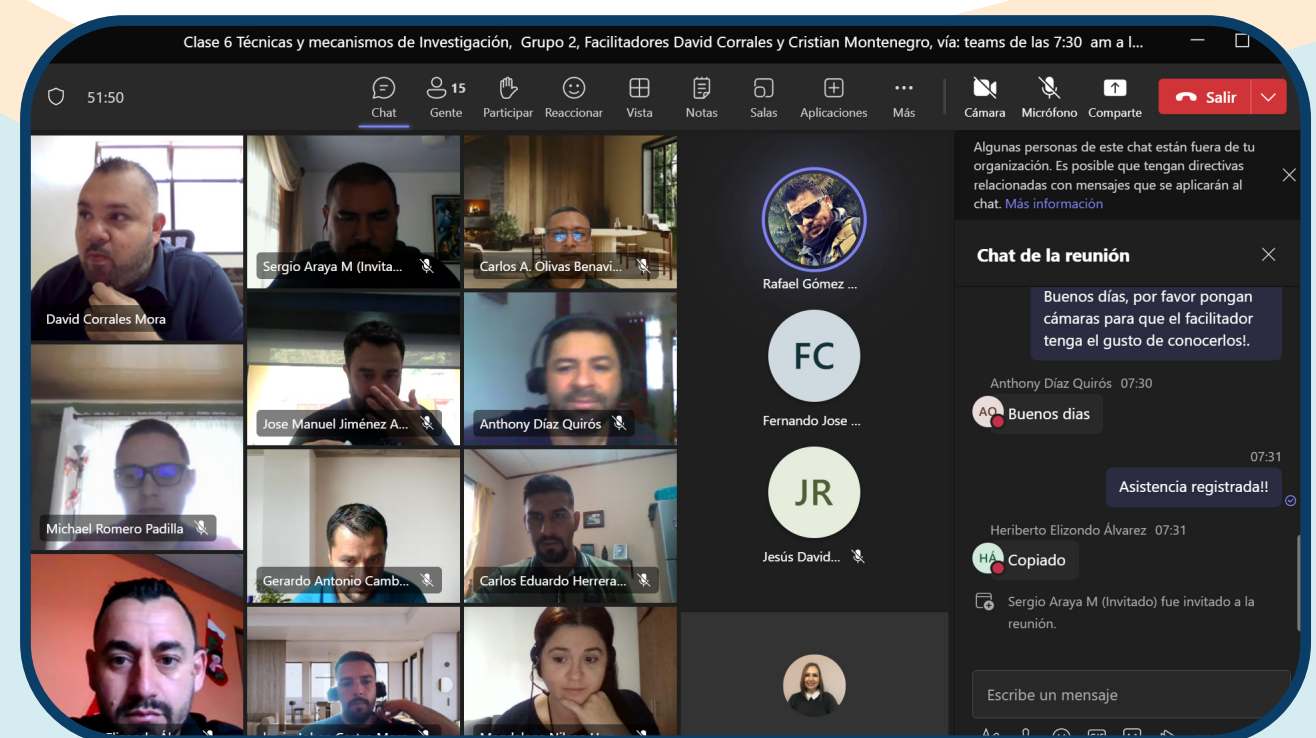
Clase 6 Técnicas y mecanismos de Investigación, Grupo 2, Facilitadores David Corrales y Cristian Montenegro, vía: teams de las 7:30 am a l...

51:50

Chat
15
Gente
Participar
Reaccionar
Vista
Notas
Salas
Aplicaciones
Más
Cámara
Micrófono
Comparte
Salir

David Corrales Mora
Sergio Araya M (Invita...
Carlos A. Olivas Benavi...
Jose Manuel Jiménez A...
Anthony Díaz Quirós
Michael Romero Padilla
Gerardo Antonio Camb...
Carlos Eduardo Herrera...

Rafael Gómez ...
FC
Fernando Jose ...
JR
Jesús David...

Algunas personas de este chat están fuera de tu organización. Es posible que tengan directivas relacionadas con mensajes que se aplicarán al chat. Más información

Chat de la reunión

Buenos días, por favor pongan cámaras para que el facilitador tenga el gusto de conocerlos!.

Anthony Díaz Quirós 07:30
AQ
Buenos dias

07:31
Asistencia registrada!!

Heriberto Elizondo Álvarez 07:31
HÁ
Copiado

Sergio Araya M (Invitado) fue invitado a la reunión.

Escribe un mensaje